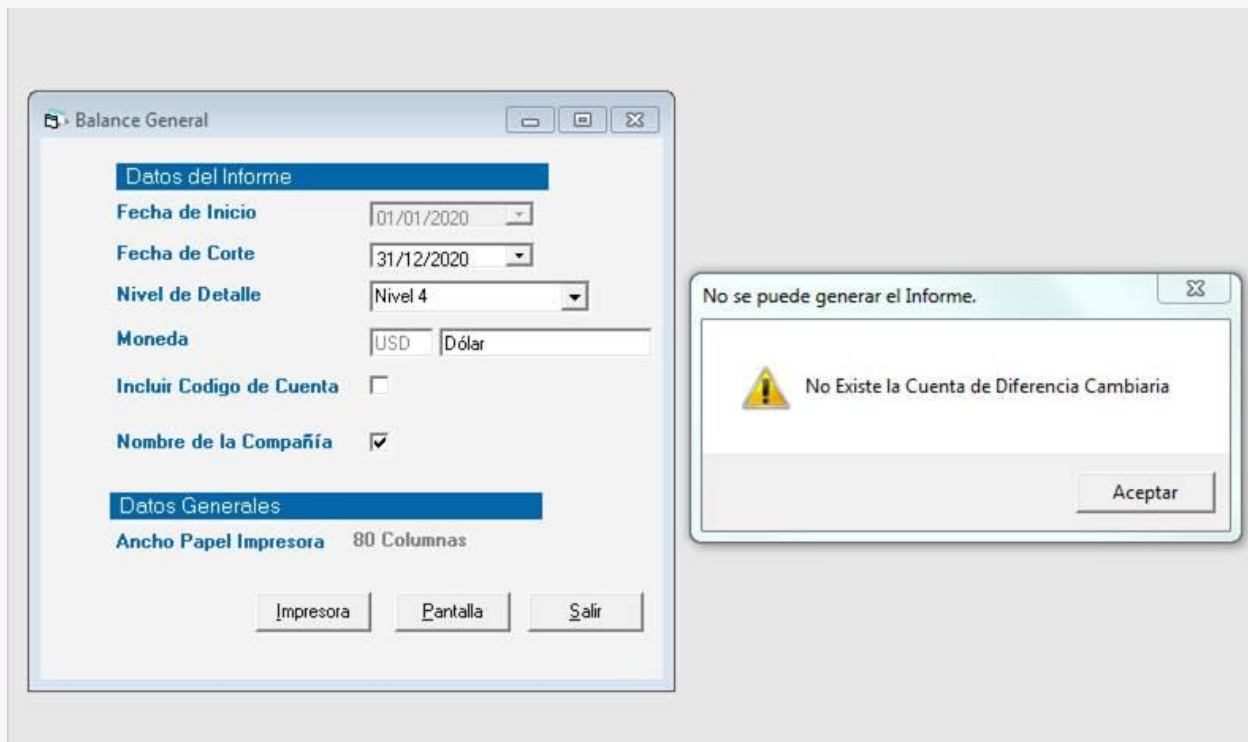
Balance General

Datos del Informe

Fecha de Inicio 01/01/2020

Fecha de Corte 31/12/2020

Nivel de Detalle Nivel 4

Moneda USD Dólar

Incluir Codigo de Cuenta

Nombre de la Compañía

Datos Generales

Ancho Papel Impresora 80 Columnas

Impresora Pantalla Salir

No se puede generar el Informe.

No Existe la Cuenta de Diferencia Cambiaria

Aceptar